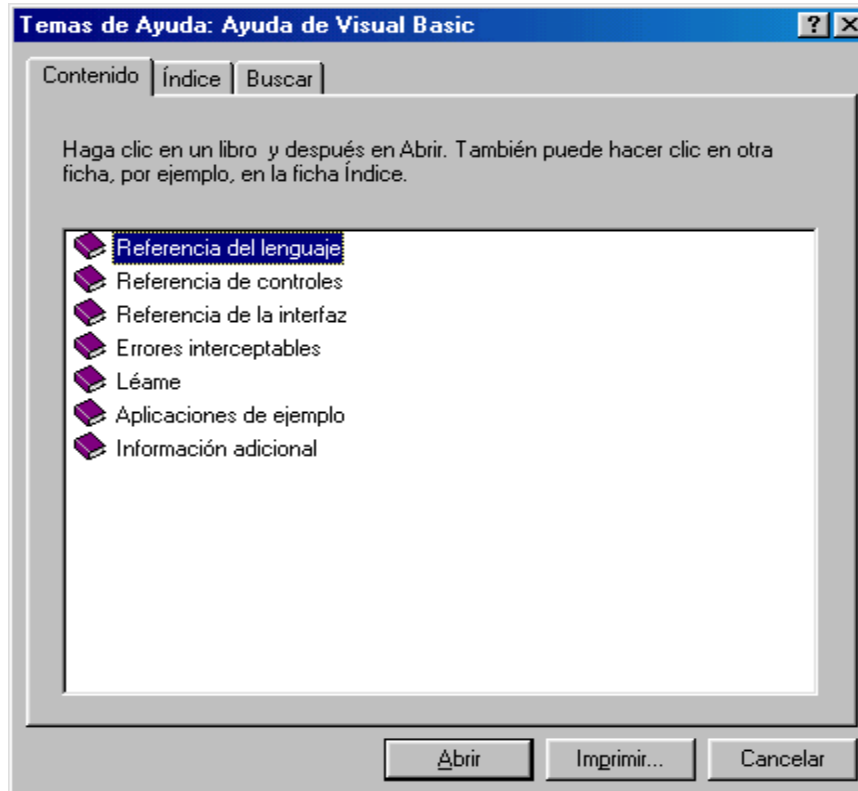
Temas de Ayuda: Ayuda de Visual Basic

?
X

Contenido
Índice
Buscar

Haga clic en un libro y después en Abrir. También puede hacer clic en otra ficha, por ejemplo, en la ficha Índice.

Referencia del lenguaje
Referencia de controles
Referencia de la interfaz
Errores interceptables
Léame
Aplicaciones de ejemplo
Información adicional

Abrir
Imprimir...
Cancelar